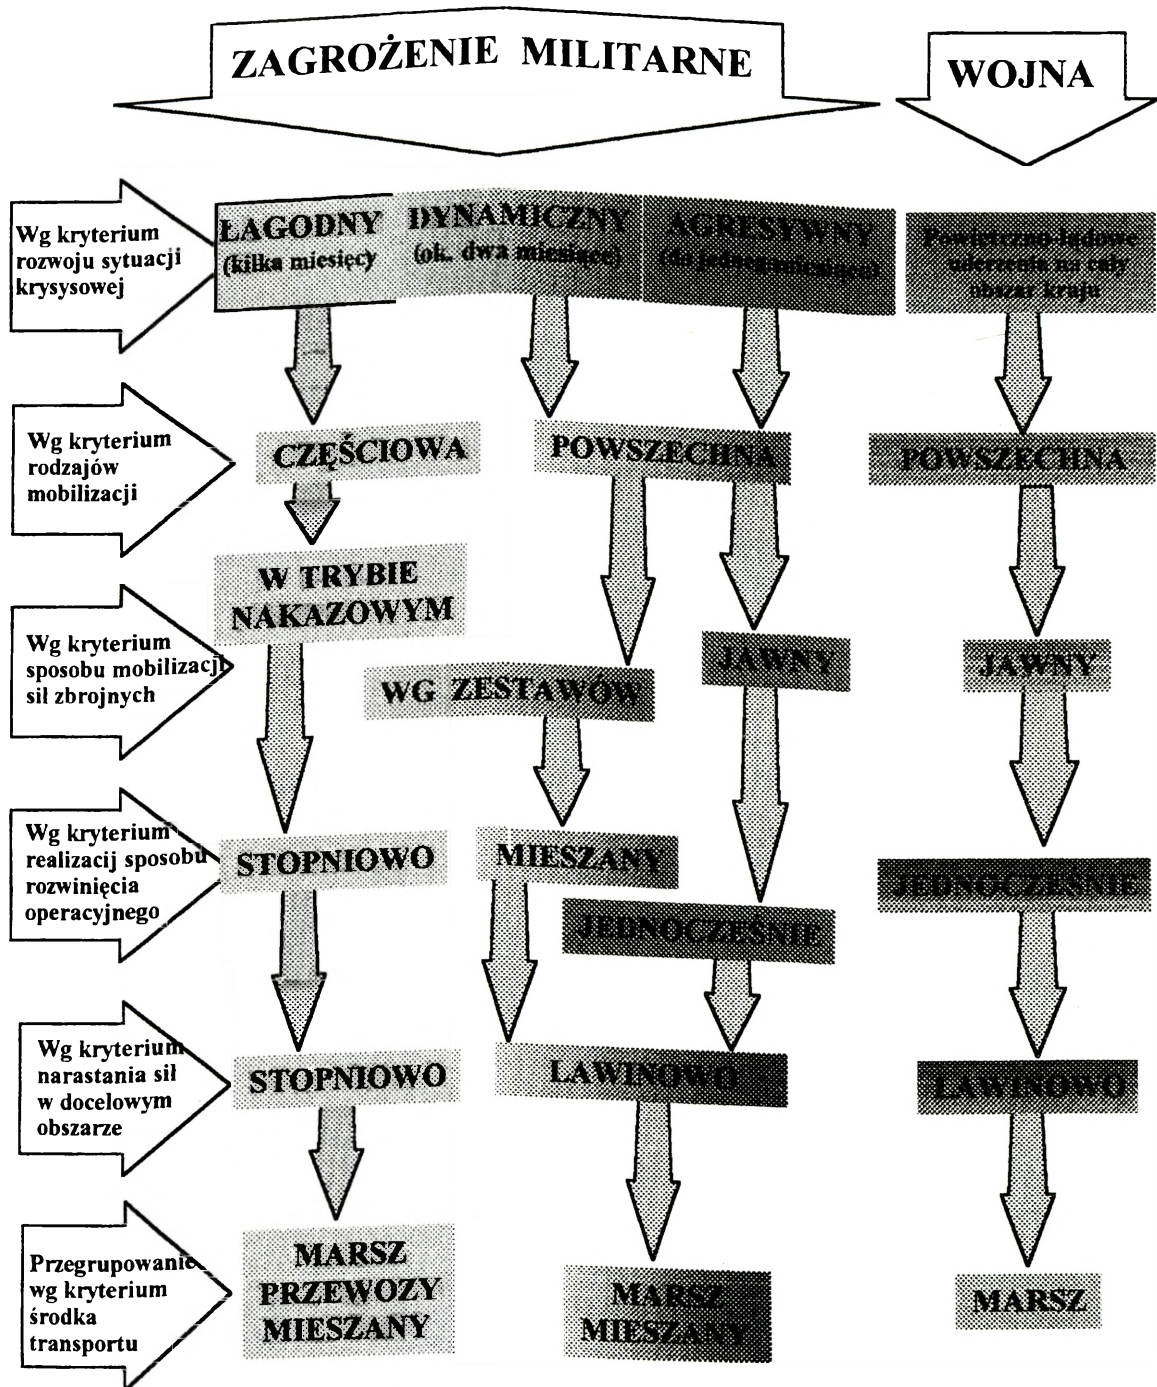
ZAGROŻENIE MILITARNE

WOJNA

Wg kryterium rozwoju sytuacji krysysowej

ŁAGODNY (kilka miesięcy)

DYNAMICZNY (ok. dwa miesiące)

AGRESYWNY (do jednego miesiąca)

Powietrzno-lądowe uderzenia na cały obszar kraju

Wg kryterium rodzajów mobilizacji

CZĘŚCIOWA

POWSZECHNA

POWSZECHNA

W TRYBIE NAKAZOWYM

Wg kryterium sposobu mobilizacji sił zbrojnych

WG ZESTAWÓW

JAWNY

JAWNY

Wg kryterium realizacji sposobu rozwinięcia operacyjnego

STOPNIOWO

MIESZANY

JEDNOCZEŚNIE

JEDNOCZEŚNIE

Wg kryterium narastania sił w docelowym obszarze

STOPNIOWO

LAWINOWO

LAWINOWO

Przegrupowanie wg kryterium środka transportu

MARSZ PRZEWOZY MIESZANY

MARSZ MIESZANY

MARSZ